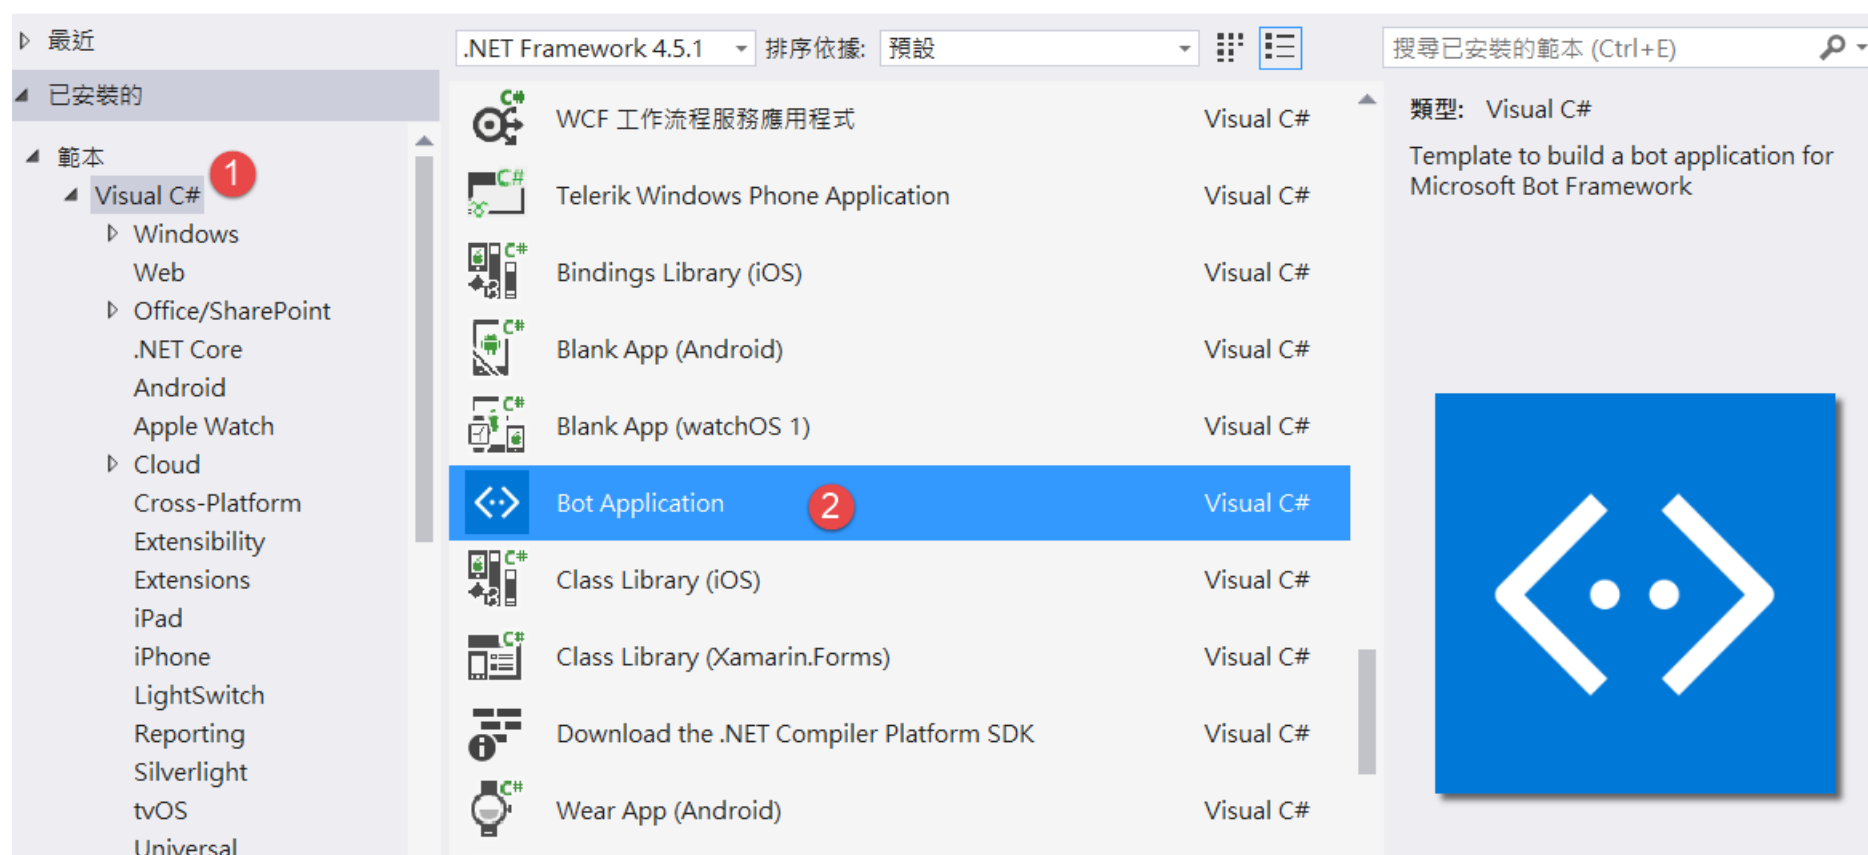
最近
已安裝的
範本
Visual C#
1
Windows
Web
Office/SharePoint
.NET Core
Android
Apple Watch
Cloud
Cross-Platform
Extensibility
Extensions
iPad
iPhone
LightSwitch
Reporting
Silverlight
tvOS
Universal

.NET Framework 4.5.1
排序依據: 預設

| | |
|---|---|
| WCF 工作流程服務應用程式 | Visual C# |
| Telerik Windows Phone Application | Visual C# |
| Bindings Library (iOS) | Visual C# |
| Blank App (Android) | Visual C# |
| Blank App (watchOS 1) | Visual C# |
| Bot Application 2 | Visual C# |
| Class Library (iOS) | Visual C# |
| Class Library (Xamarin.Forms) | Visual C# |
| Download the .NET Compiler Platform SDK | Visual C# |
| Wear App (Android) | Visual C# |

搜尋已安裝的範本 (Ctrl+E)

類型: Visual C#

Template to build a bot application for Microsoft Bot Framework